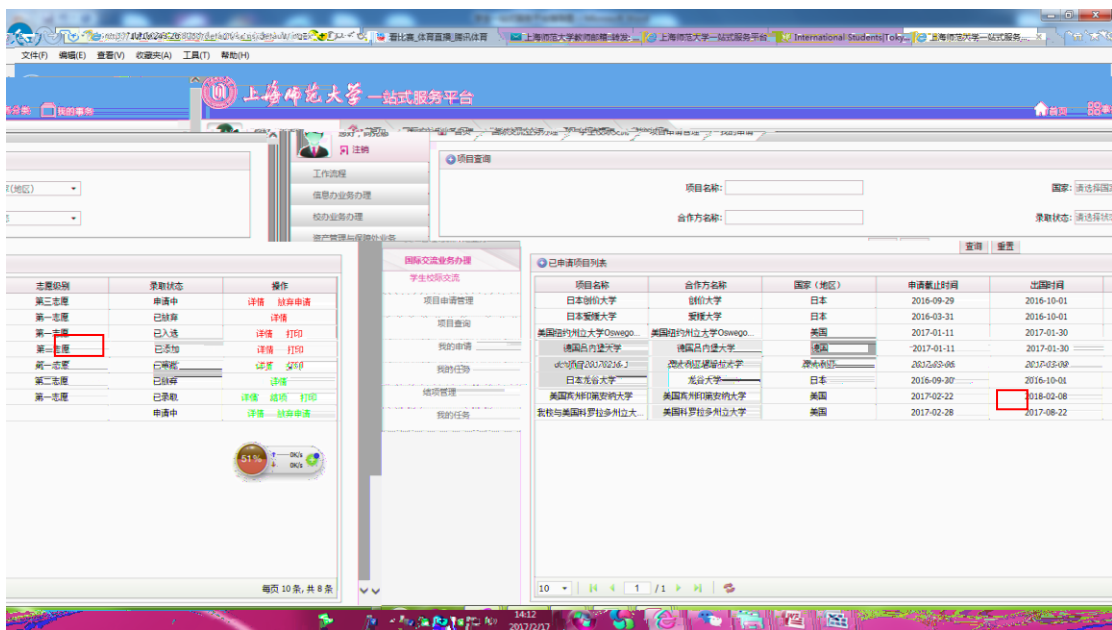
首比赛_体育直播_腾讯体育 | 上海师范大学教师邮箱-转发 | 上海师范大学一站式服务平台 | International Students|Toky... | 上海师范大学一站式服务...

文件(F) 编辑(E) 查看(V) 收藏夹(A) 工具(T) 帮助(H)

上海师范大学 一站式服务平台

我的事务

首页

注销

工作流程
信息办业务办理
校办业务办理

国际交流业务办理
学生校际交流
项目申请管理
项目查询
我的申请
我的任务
结项管理
我的任务

项目查询

项目名称:
合作方名称:
国家: 请选择国家
录取状态: 请选择状态

查询 重置

| 志愿级别 | 录取状态 | 操作 |
|---|---|---|
| 第三志愿 | 申请中 | 详情 放弃申请 |
| 第一志愿 | 已放弃 | 详情 |
| 第一志愿 | 已入选 | 详情 打印 |
| 第二志愿 | 已添加 | 详情 打印 |
| 第一志愿 | 已录取 | 详情 打印 |
| 第二志愿 | 已放弃 | 详情 |
| 第一志愿 | 已录取 | 详情 结项 打印 |
|  | 申请中 | 详情 放弃申请 |

每页 10 条, 共 8 条

51%

已申请项目列表

| 项目名称 | 合作方名称 | 国家（地区） | 申请截止时间 | 出国时间 |
|---|---|---|---|---|
| 日本创价大学 | 创价大学 | 日本 | 2016-09-29 | 2016-10-01 |
| 日本爱媛大学 | 爱媛大学 | 日本 | 2016-03-31 | 2016-10-01 |
| 美国纽约州立大学Oswego... | 美国纽约州立大学Oswego... | 美国 | 2017-01-11 | 2017-01-30 |
| 德国吕内堡大学 | 德国吕内堡大学 | 德国 | 2017-01-11 | 2017-01-30 |
| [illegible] | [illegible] | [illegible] | 2017-03-06 | 2017-03-09 |
| 日本龙谷大学 | 龙谷大学 | 日本 | 2016-09-30 | 2016-10-01 |
| 美国宾州印第安纳大学 | 美国宾州印第安纳大学 | 美国 | 2017-02-22 | 2018-02-08 |
| 我校与美国科罗拉多州立大... | 美国科罗拉多州立大学 | 美国 | 2017-02-28 | 2017-08-22 |

10 | 1 | /1

14:12
2017/2/17